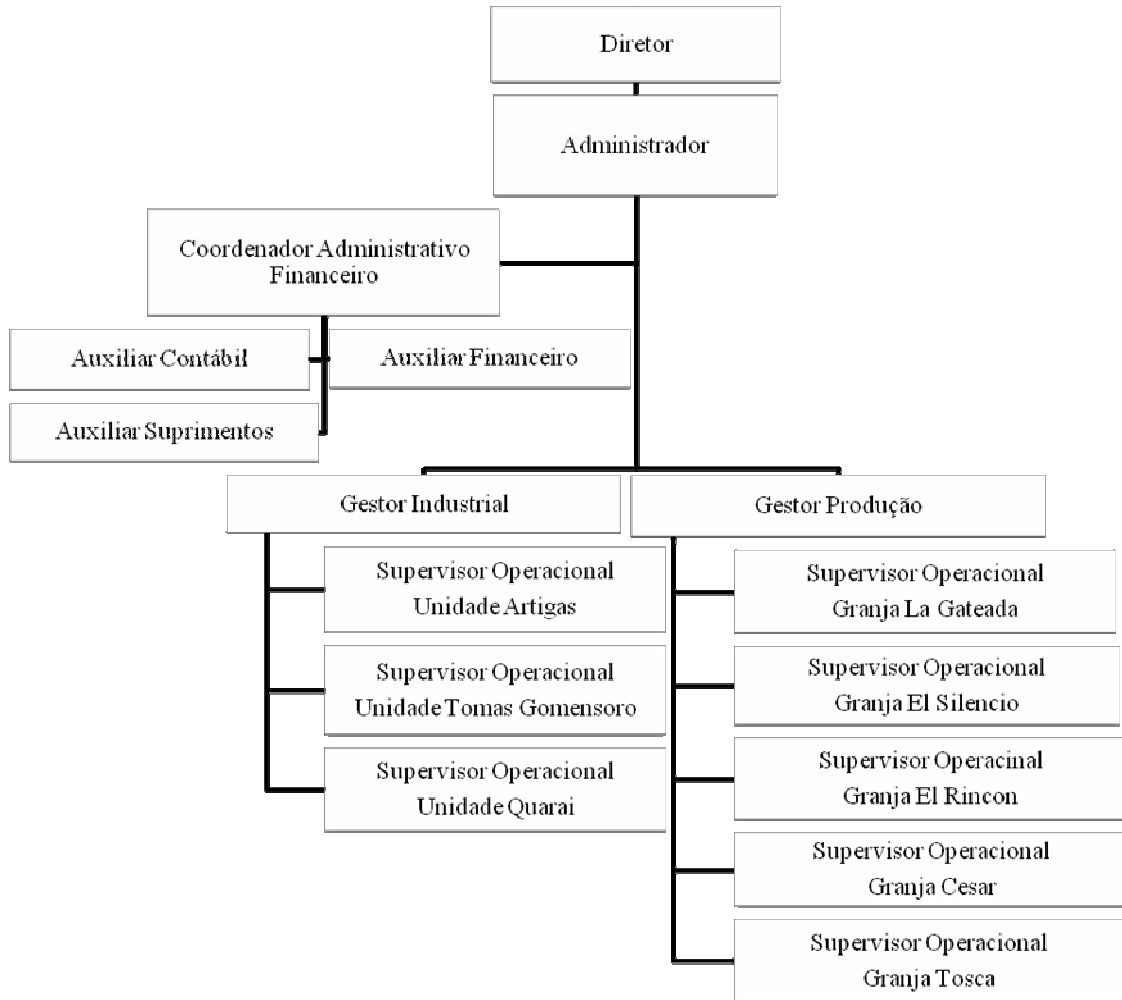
Diretor

Administrador

Coordenador Administrativo Financeiro

Auxiliar Contábil

Auxiliar Financeiro

Auxiliar Suprimentos

Gestor Industrial

Gestor Produção

Supervisor Operacional Unidade Artigas

Supervisor Operacional Unidade Tomas Gomensoro

Supervisor Operacional Unidade Quarai

Supervisor Operacional Granja La Gateada

Supervisor Operacional Granja El Silencio

Supervisor Operacinal Granja El Rincon

Supervisor Operacional Granja Cesar

Supervisor Operacional Granja Tosca